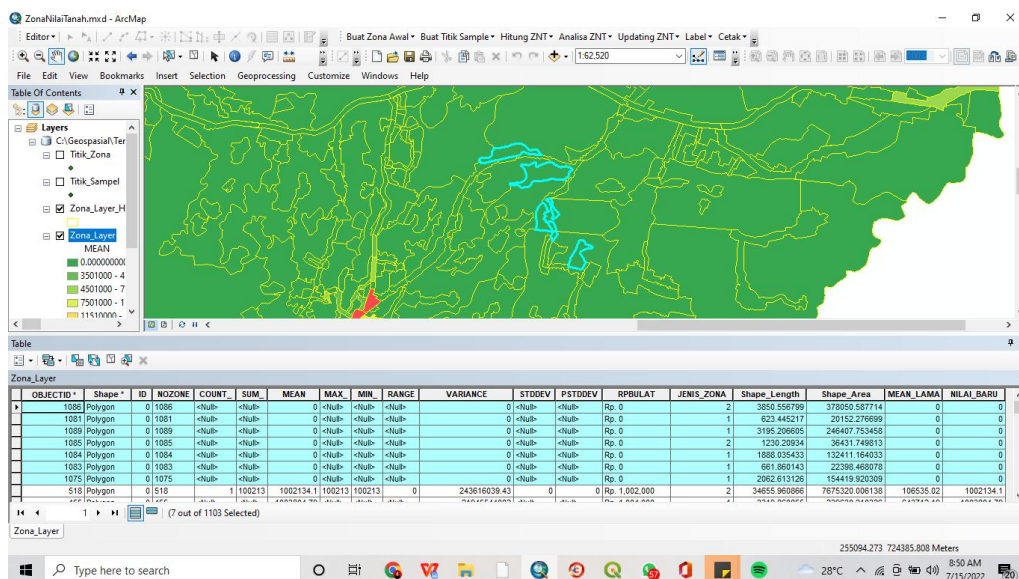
ZonaNilaiTanah.mxd - ArcMap

Editor▾ | Buat Zona Awal▾ Buat Titik Sample▾ Hitung ZNT▾ Analisa ZNT▾ Updating ZNT▾ Label▾ Cetak▾

1:62,520

File Edit View Bookmarks Insert Selection Geoprocessing Customize Windows Help

Table Of Contents

Layers
C:\Geospasial\Ter
Titik_Zona
Titik_Sampel
Zona_Layer_H
Zona_Layer
MEAN
0.000000000
3501000 - 4
4501000 - 7
7501000 - 1
11510000 -

Table

Zona_Layer

| OBJECTID * | Shape * | ID | NOZONE | COUNT_ | SUM_ | MEAN | MAX_ | MIN_ | RANGE | VARIANCE | STDDEV | PSTDDEV | RPBULAT | JENIS_ZONA | Shape_Length | Shape_Area | MEAN_LAMA | NILAI_BARU |
|---|---|---|---|---|---|---|---|---|---|---|---|---|---|---|---|---|---|---|
| 1086 | Polygon | 0 | 1086 | <Null> | <Null> | 0 | <Null> | <Null> | <Null> | 0 | <Null> | <Null> | Rp. 0 | 2 | 3850.556799 | 378050.587714 | 0 | 0 |
| 1081 | Polygon | 0 | 1081 | <Null> | <Null> | 0 | <Null> | <Null> | <Null> | 0 | <Null> | <Null> | Rp. 0 | 1 | 623.445217 | 20152.276699 | 0 | 0 |
| 1089 | Polygon | 0 | 1089 | <Null> | <Null> | 0 | <Null> | <Null> | <Null> | 0 | <Null> | <Null> | Rp. 0 | 1 | 3195.206605 | 246407.753458 | 0 | 0 |
| 1085 | Polygon | 0 | 1085 | <Null> | <Null> | 0 | <Null> | <Null> | <Null> | 0 | <Null> | <Null> | Rp. 0 | 2 | 1230.20934 | 36431.749813 | 0 | 0 |
| 1084 | Polygon | 0 | 1084 | <Null> | <Null> | 0 | <Null> | <Null> | <Null> | 0 | <Null> | <Null> | Rp. 0 | 1 | 1888.035433 | 132411.164033 | 0 | 0 |
| 1083 | Polygon | 0 | 1083 | <Null> | <Null> | 0 | <Null> | <Null> | <Null> | 0 | <Null> | <Null> | Rp. 0 | 1 | 661.860143 | 22398.468078 | 0 | 0 |
| 1075 | Polygon | 0 | 1075 | <Null> | <Null> | 0 | <Null> | <Null> | <Null> | 0 | <Null> | <Null> | Rp. 0 | 1 | 2062.613126 | 154419.920309 | 0 | 0 |
| 518 | Polygon | 0 | 518 | 1 | 100213 | 1002134.1 | 100213 | 100213 | 0 | 243616039.43 | 0 | 0 | Rp. 1,002,000 | 2 | 34655.960866 | 7675320.006138 | 106535.02 | 1002134.1 |

1 (7 out of 1103 Selected)

Zona_Layer

255094.273 724385.808 Meters

Type here to search

28°C

8:50 AM
7/15/2022